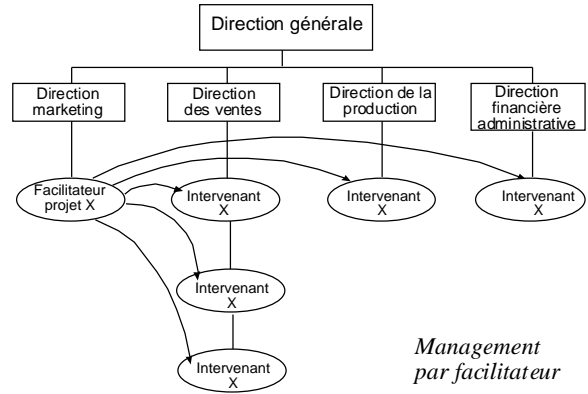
Direction générale

Direction marketing

Direction des ventes

Direction de la production

Direction financière administrative

Facilitateur projet X

Intervenant X

Intervenant X

Intervenant X

Intervenant X

Intervenant X

Management par facilitateur